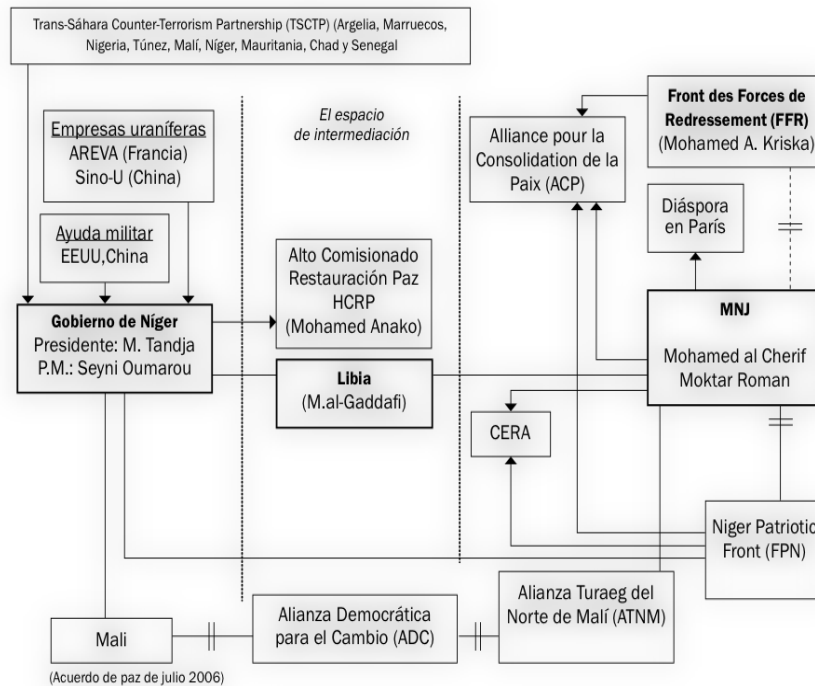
Trans-Sáhara Counter-Terrorism Partnership (TSCTP) (Argelia, Marruecos, Nigeria, Túnez, Malí, Níger, Mauritania, Chad y Senegal

El espacio de intermediación

Empresas uraníferas
AREVA (Francia)
Sino-U (China)

Ayuda militar
EEUU,China

Gobierno de Níger
Presidente: M. Tandja
P.M.: Seyni Oumarou

Alto Comisionado Restauración Paz HCRP (Mohamed Anako)

Libia
(M.al-Gaddafi)

Front des Forces de Redressement (FFR)
(Mohamed A. Kriska)

Alliance pour la Consolidation de la Paix (ACP)

Diáspora en París

MNJ
Mohamed al Cherif
Moktar Roman

CERA

Niger Patriotic Front (FPN)

Alianza Turaeg del Norte de Malí (ATNM)

Alianza Democrática para el Cambio (ADC)

Mali
(Acuerdo de paz de julio 2006)